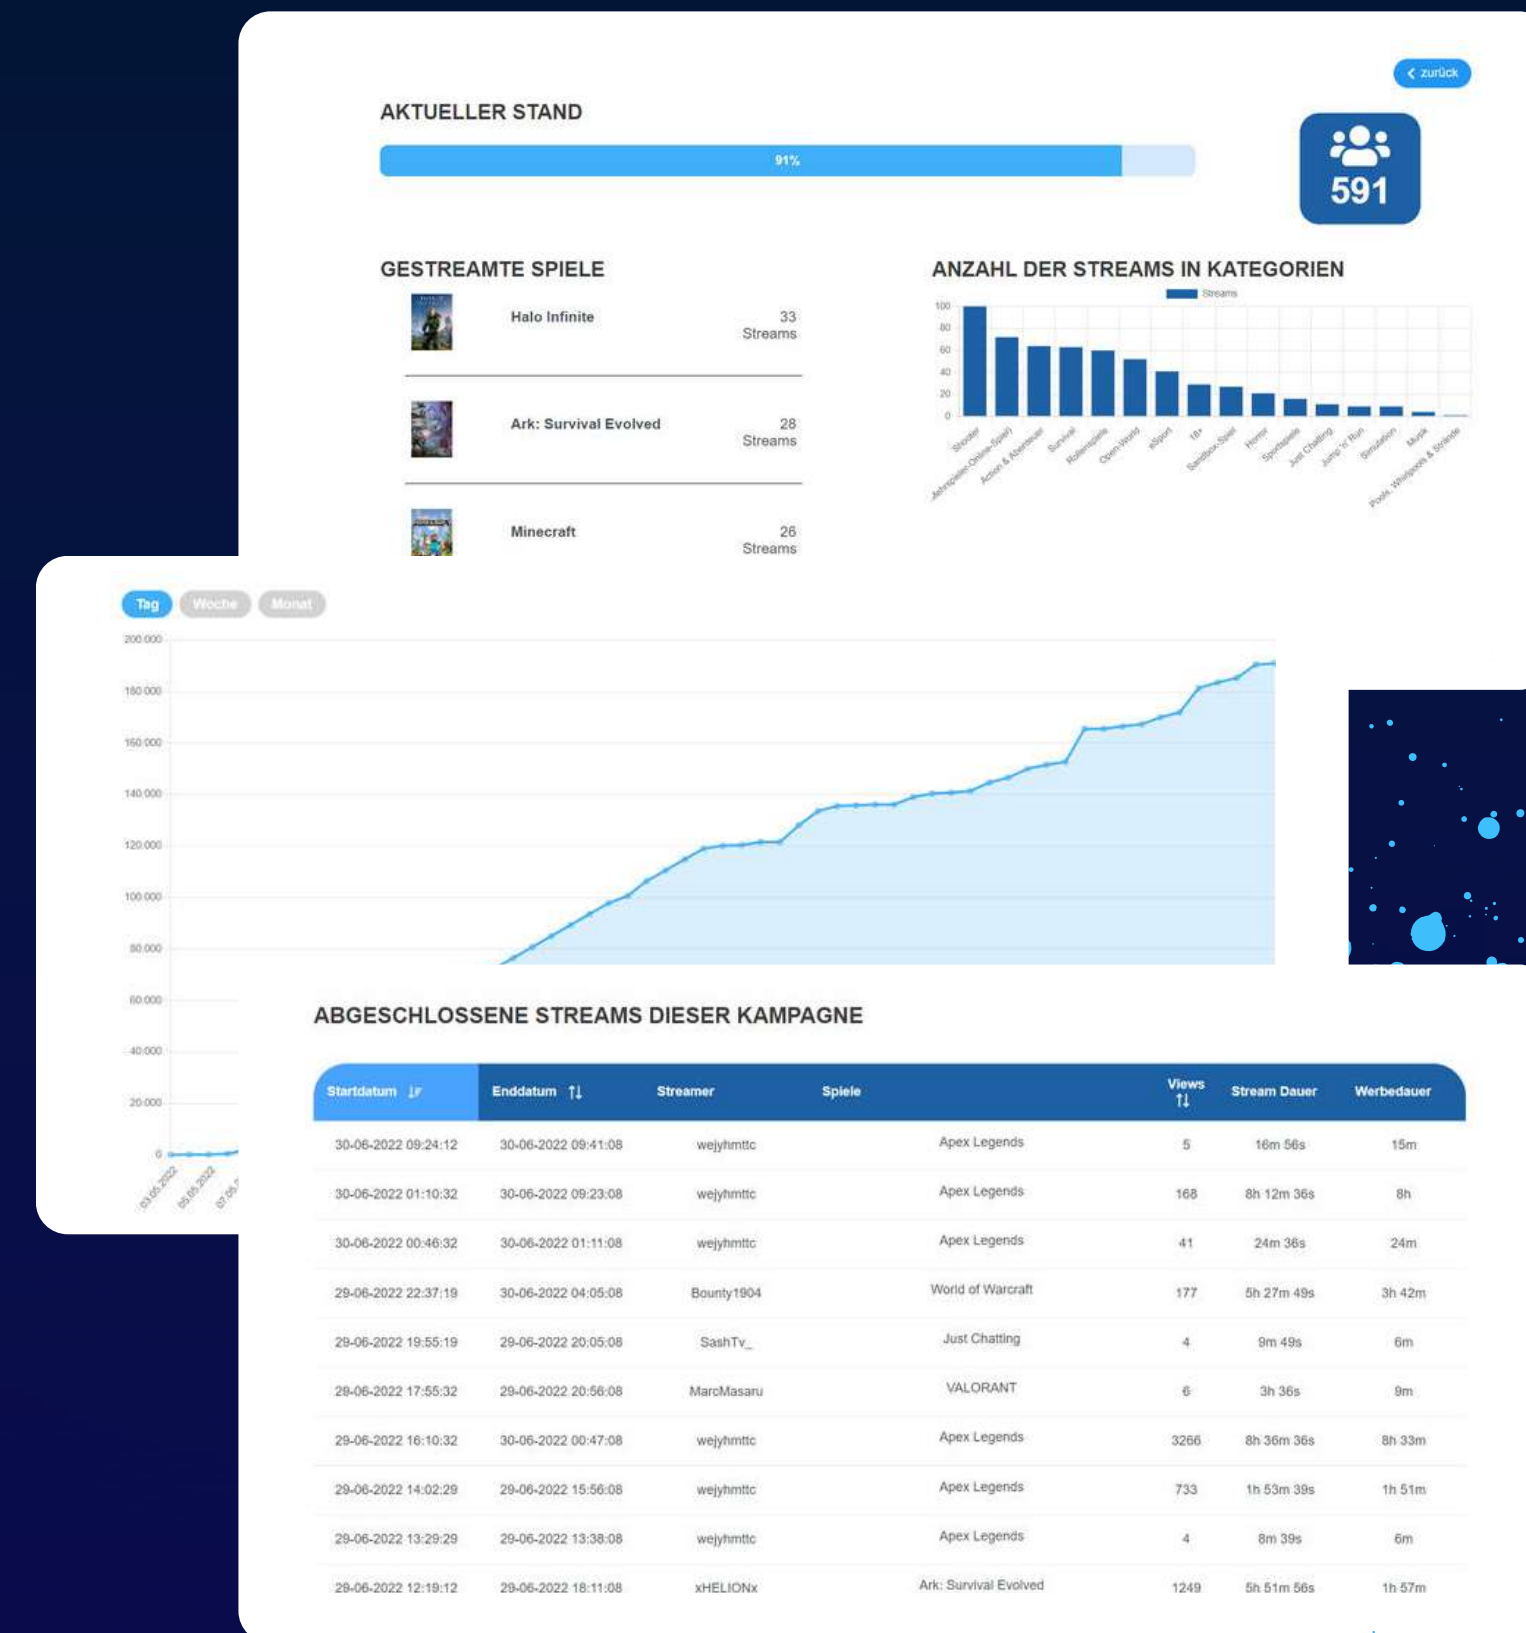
zurück

AKTUELLER STAND

91%

591

GESTREAMTE SPIELE

Halo Infinite 33 Streams

Ark: Survival Evolved 28 Streams

Minecraft 26 Streams

ANZAHL DER STREAMS IN KATEGORIEN

Streams

100
80
60
40
20
0

Shooter, Mehrspieler-Online-Spiel, Action & Abenteuer, Survival, Rollenspiele, Open World, eSport, 18+, Sandbox-Spiel, Horror, Sportspiele, Just Chatting, Jump 'n' Run, Simulation, Musik, Pools, Whirlpools & Strände

Tag Woche Monat

200.000
180.000
160.000
140.000
120.000
100.000
80.000
60.000
40.000
20.000
0

03.06.2022 05.06.2022 07.06.

ABGESCHLOSSENE STREAMS DIESER KAMPAGNE

| Startdatum | Enddatum | Streamer | Spiele | Views | Stream Dauer | Werbedauer |
|---|---|---|---|---|---|---|
| 30-06-2022 09:24:12 | 30-06-2022 09:41:08 | wejyhmttc | Apex Legends | 5 | 16m 56s | 15m |
| 30-06-2022 01:10:32 | 30-06-2022 09:23:08 | wejyhmttc | Apex Legends | 168 | 8h 12m 36s | 8h |
| 30-06-2022 00:46:32 | 30-06-2022 01:11:08 | wejyhmttc | Apex Legends | 41 | 24m 36s | 24m |
| 29-06-2022 22:37:19 | 30-06-2022 04:05:08 | Bounty1904 | World of Warcraft | 177 | 5h 27m 49s | 3h 42m |
| 29-06-2022 19:55:19 | 29-06-2022 20:05:08 | SashTv_ | Just Chatting | 4 | 9m 49s | 6m |
| 29-06-2022 17:55:32 | 29-06-2022 20:56:08 | MarcMasaru | VALORANT | 6 | 3h 36s | 9m |
| 29-06-2022 16:10:32 | 30-06-2022 00:47:08 | wejyhmttc | Apex Legends | 3266 | 8h 36m 36s | 8h 33m |
| 29-06-2022 14:02:29 | 29-06-2022 15:56:08 | wejyhmttc | Apex Legends | 733 | 1h 53m 39s | 1h 51m |
| 29-06-2022 13:29:29 | 29-06-2022 13:38:08 | wejyhmttc | Apex Legends | 4 | 8m 39s | 6m |
| 29-06-2022 12:19:12 | 29-06-2022 18:11:08 | xHELIONx | Ark: Survival Evolved | 1249 | 5h 51m 56s | 1h 57m |